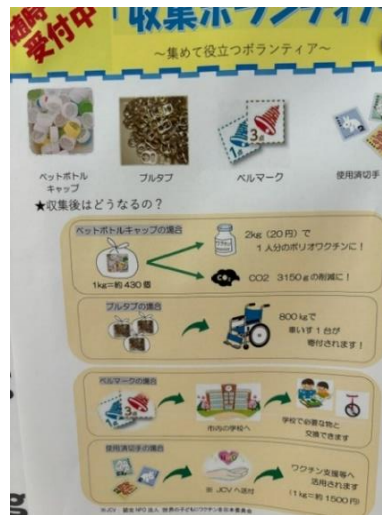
随時受付中

収集ボランティア

~集めて役立つボランティア~

ペットボトルキャップ　プルタブ　ベルマーク　使用済切手

★収集後はどうなるの?

ペットボトルキャップの場合

1kg=約 430 個

2kg (20円) で 1人分のポリオワクチンに!

CO2 3150gの削減に!

プルタブの場合

800 kgで 車いす 1 台が 寄付されます!

ベルマークの場合

市内の学校へ

学校で必要な物と 交換できます

使用済切手の場合

※ JCVへ送付

ワクチン支援等へ 活用されます (1kg=約 1500 円)

※JCV　認定NPO法人　世界の子どもにワクチンを日本委員会